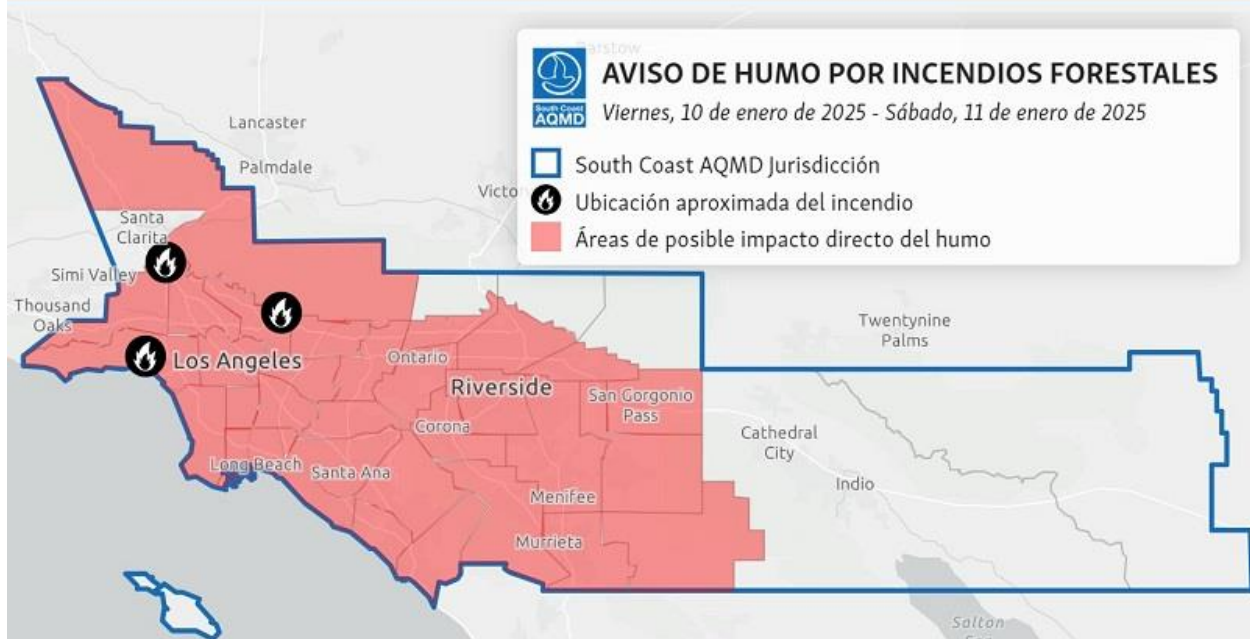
South Coast AQMD

AVISO DE HUMO POR INCENDIOS FORESTALES

Viernes, 10 de enero de 2025 - Sábado, 11 de enero de 2025

South Coast AQMD Jurisdicción

Ubicación aproximada del incendio

Áreas de posible impacto directo del humo

Barstow

Lancaster

Palmdale

Victo

Santa Clarita

Simi Valley

Thousand Oaks

Los Angeles

Ontario

Riverside

San Gorgonio Pass

Twentynine Palms

Cathedral City

Indio

Corona

Long Beach

Santa Ana

Menifee

Murrieta

Salton